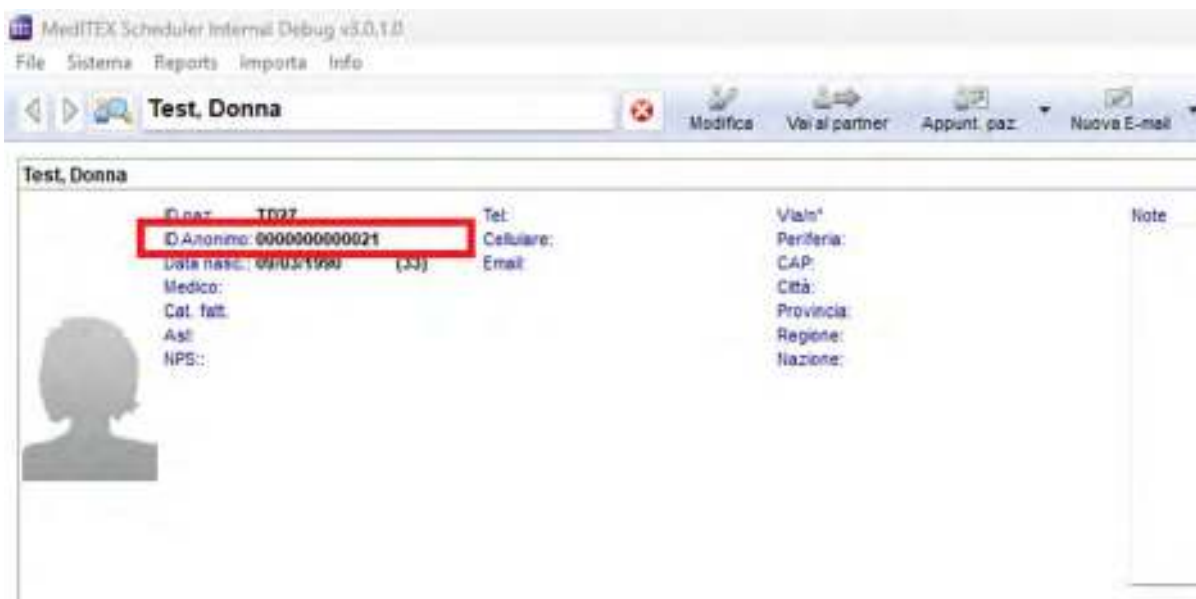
MedITEX Scheduler Internal Debug v3.0.1.0

File Sistema Reports Importa Info

Test, Donna

Modifica Vai al partner Appunt. paz. Nuova E-mail

Test, Donna

ID paz: TD27
ID Anonimo: 000000000021
Data nasc.: 09/03/1990 (33)
Medico:
Cat. fatt.
Asl:
NPS::

Tel:
Cellulare:
Email:

Via/n°
Periferia:
CAP:
Città:
Provincia:
Regione:
Nazione:

Note